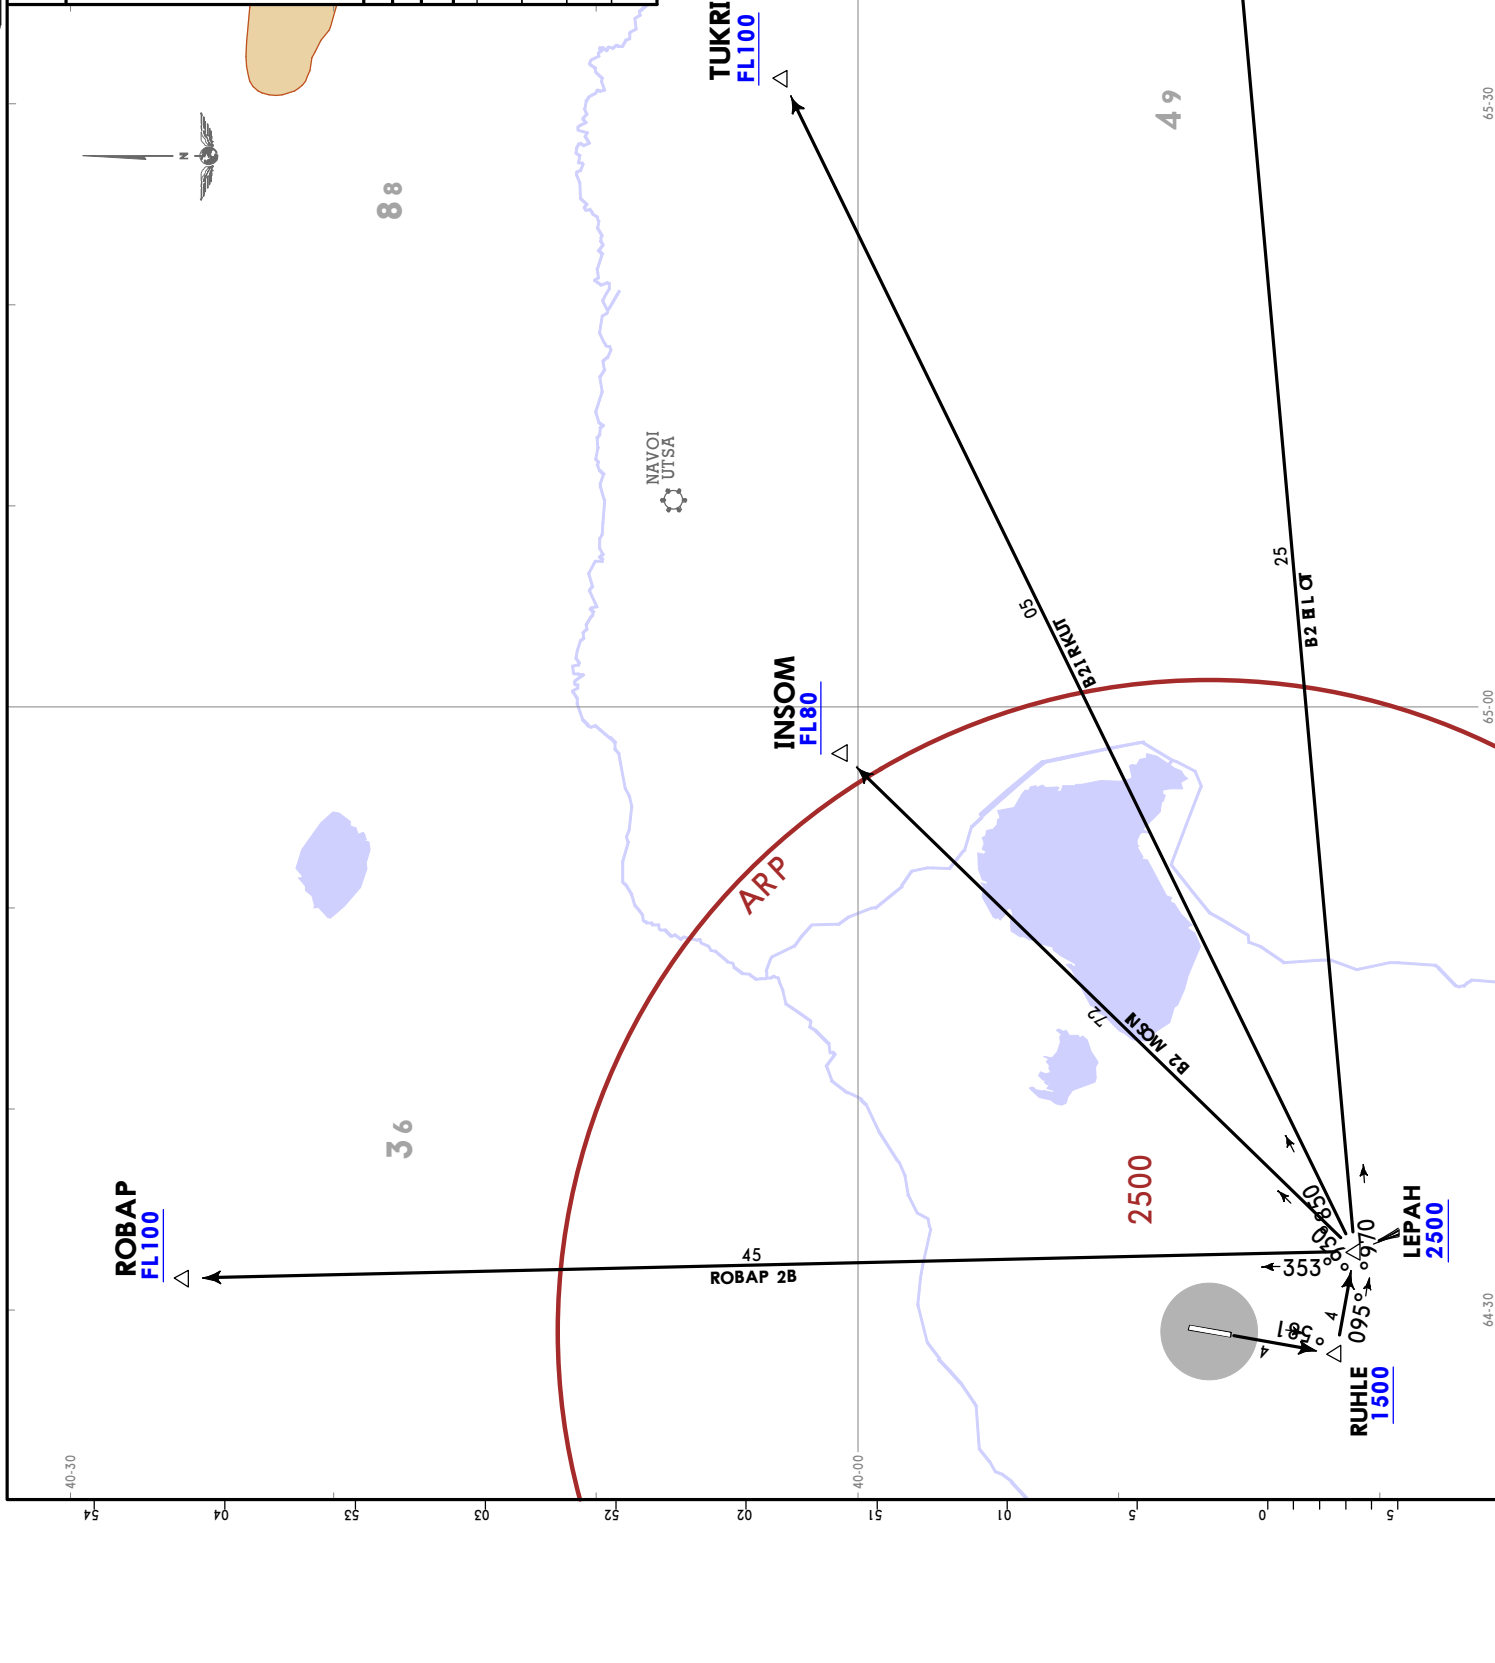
TUKRI
FL100

49

88

NAVOI
UTSA

05
B2 TUKRI

25
B2 LEPAH

INSOM
FL80

ARP

72
B2 INSOM

2500

36

ROBAP
FL100

45
ROBAP 2B

050°
058°
070°
353°
095°
185°

LEPAH
2500

RUHLE
1500

65-30
65-00
64-30
40-30
40-00

54
04
53
03
52
02
51
01
5
0
5